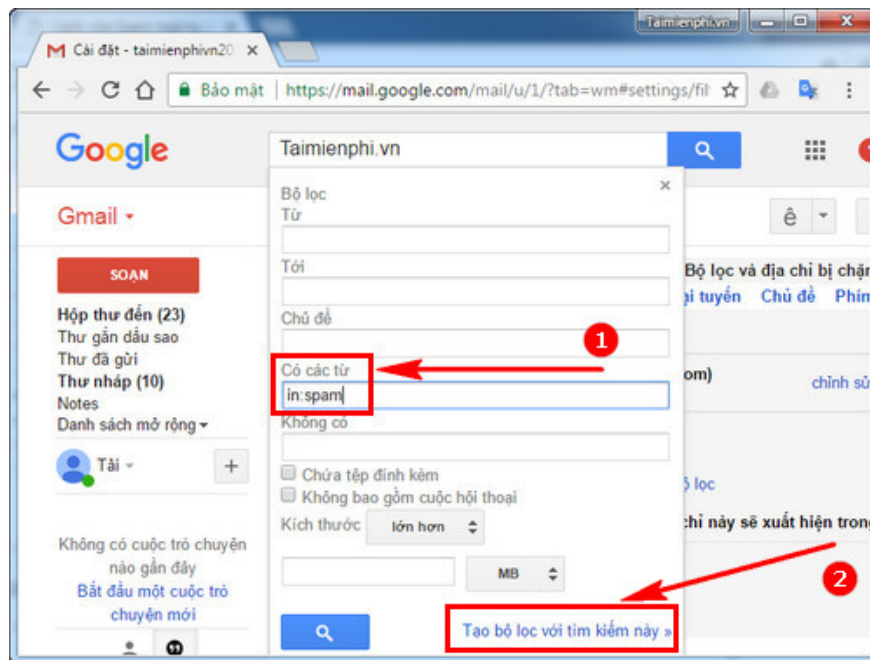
Taimienphi.vn

Cài đặt - taimienphivn20 ×

Bảo mật | https://mail.google.com/mail/u/1/?tab=wm#settings/filt

Google

Taimienphi.vn

Gmail

SOẠN

Hộp thư đến (23)
Thư gắn dấu sao
Thư đã gửi
Thư nháp (10)
Notes
Danh sách mở rộng

Tài

Không có cuộc trò chuyện nào gần đây
Bắt đầu một cuộc trò chuyện mới

Bộ lọc
Từ

Tới

Chủ đề

Có các từ
in:spam

Không có

Chứa tệp đính kèm
Không bao gồm cuộc hội thoại

Kích thước lớn hơn

MB

Tạo bộ lọc với tìm kiếm này »

1

2

ê

Bộ lọc và địa chỉ bị chặn
ại tuyến Chủ đề Phím

om)

chỉnh sử

ộ lọc

chỉ này sẽ xuất hiện trong